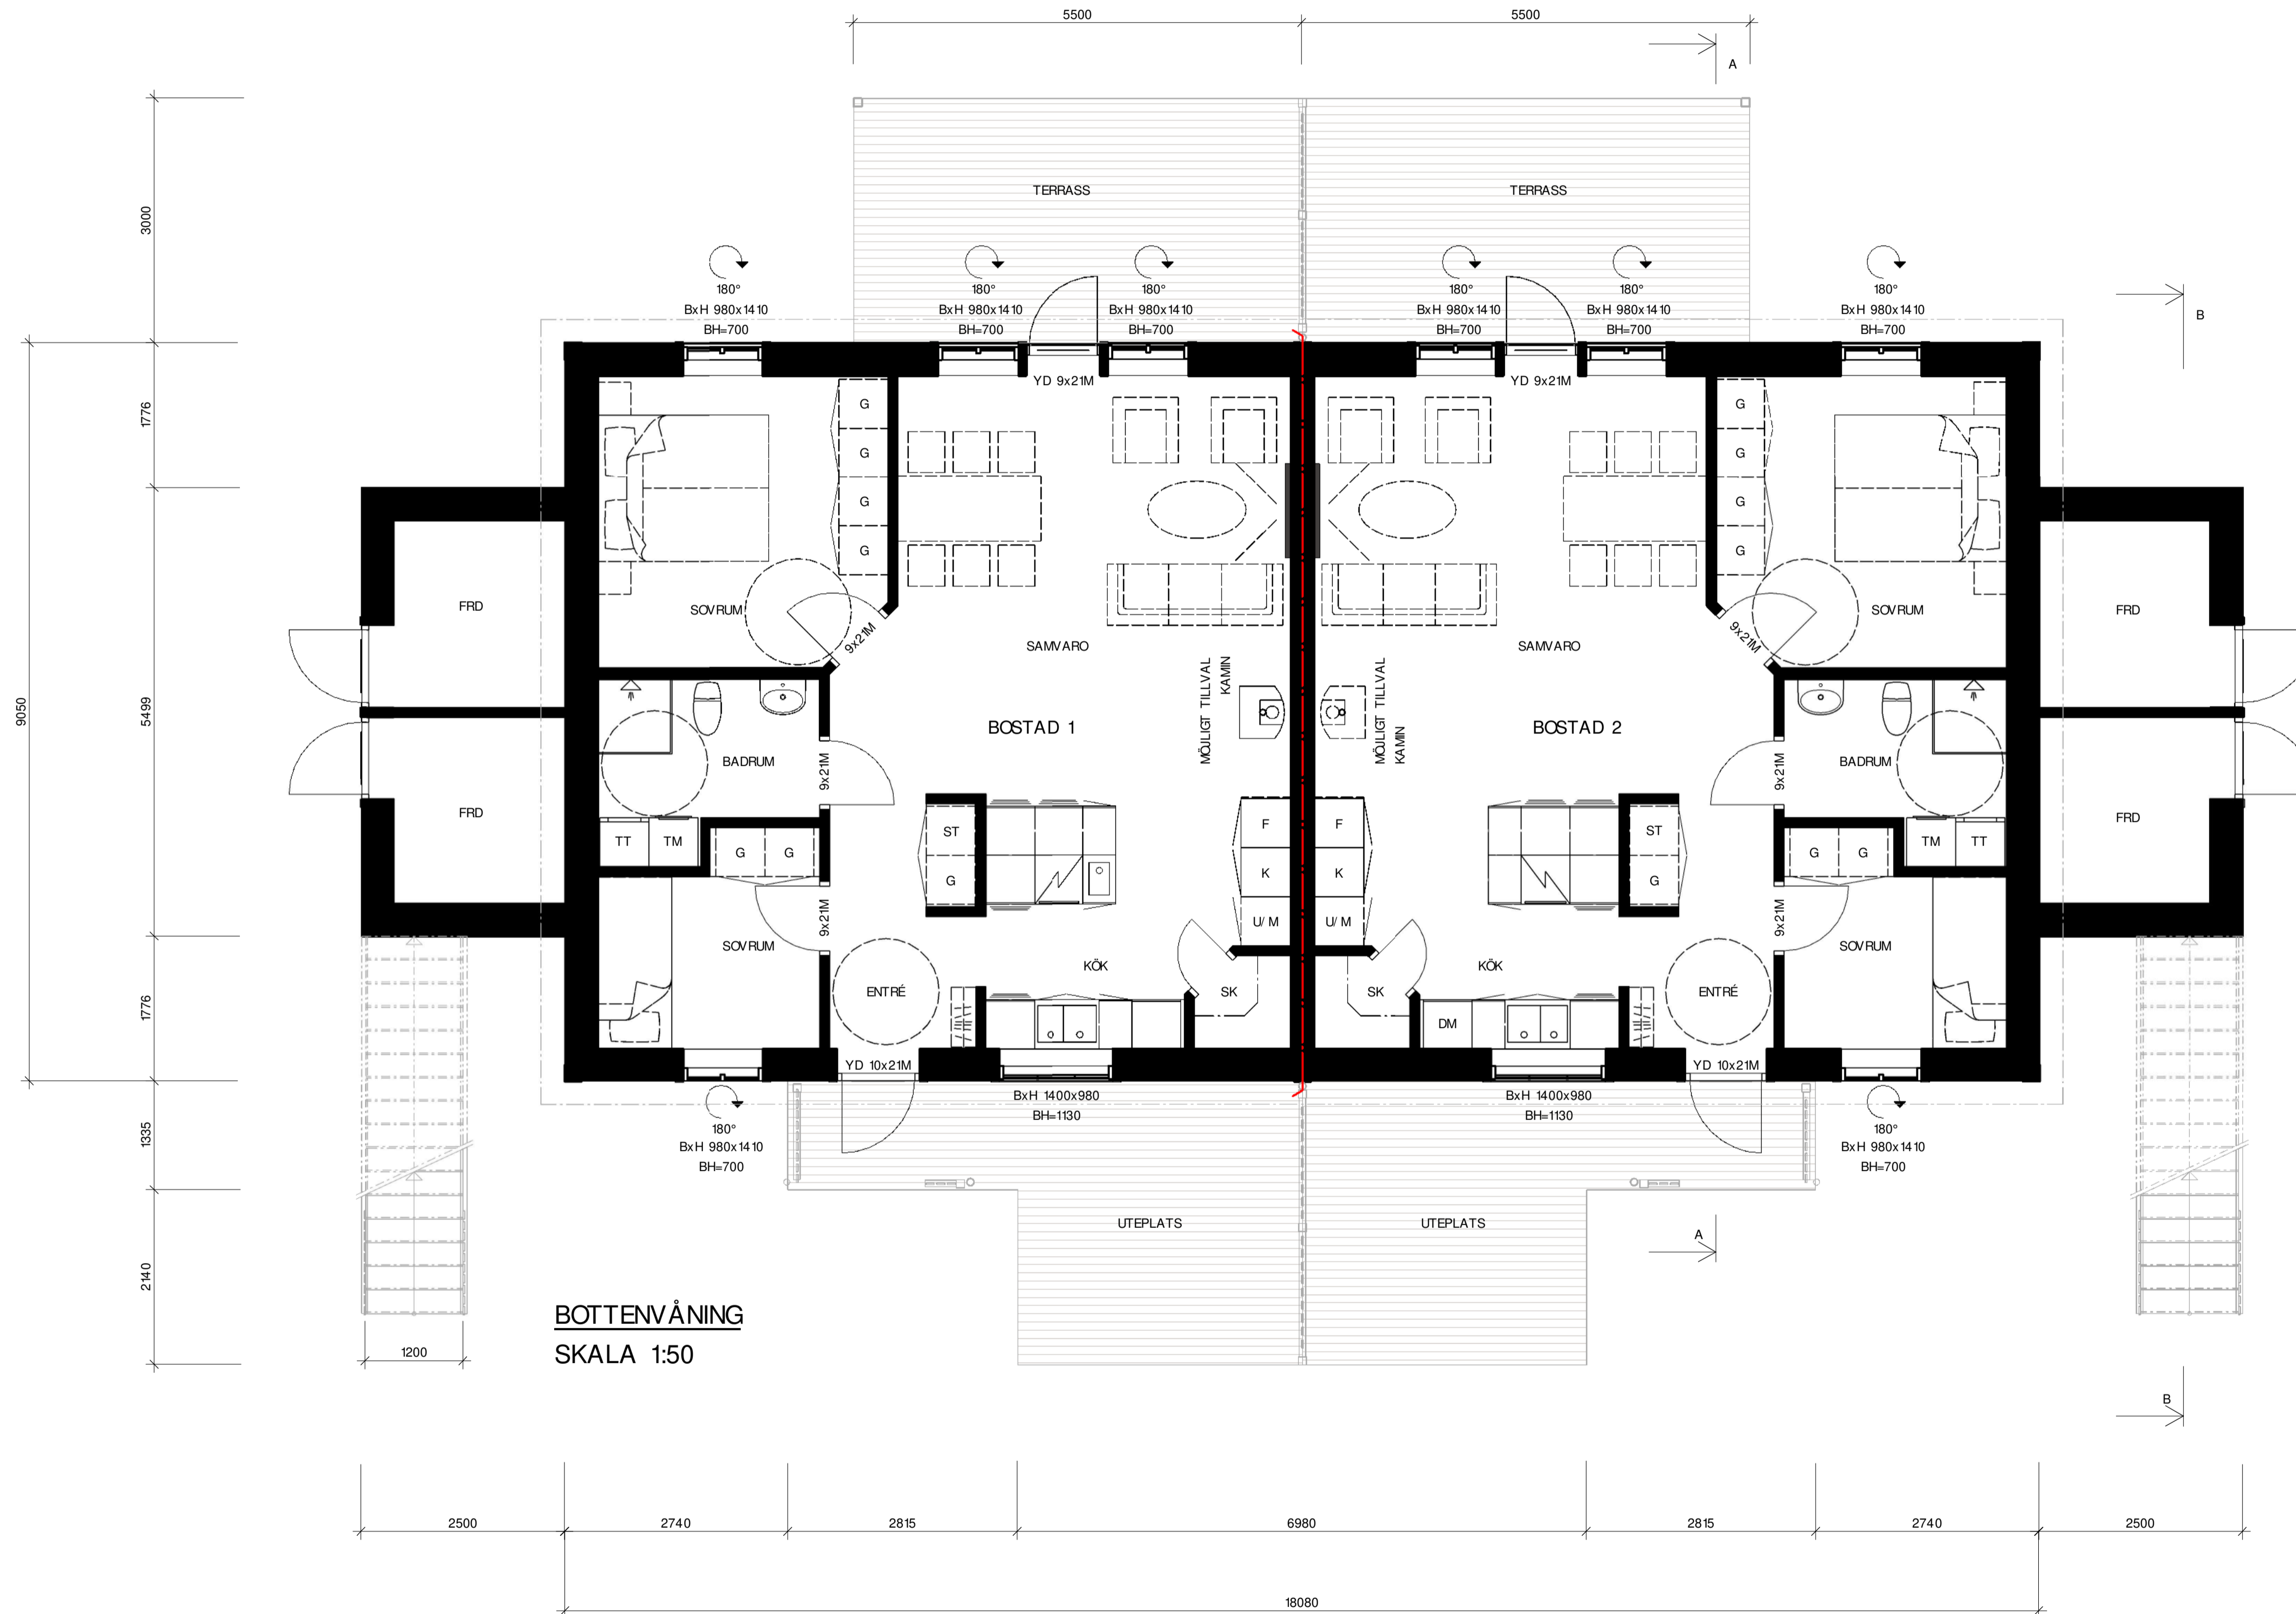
5500
5500
A
3000
TERRASS
TERRASS
180°
BxH 980x1410
BH=700
180°
BxH 980x1410
BH=700
180°
BxH 980x1410
BH=700
180°
BxH 980x1410
BH=700
180°
BxH 980x1410
BH=700
180°
BxH 980x1410
BH=700
B
YD 9x21M
YD 9x21M
1776
G
G
G
G
G
G
G
G
FRD
SOVRUM
9x21M
SAMVARO
SAMVARO
SOVRUM
9x21M
FRD
9050
5499
MÖJLIGT TILLVAL KAMIN
MÖJLIGT TILLVAL KAMIN
BOSTAD 1
BOSTAD 2
BADRUM
9x21M
9x21M
BADRUM
FRD
TT
TM
G
G
ST
G
F
K
U/M
F
K
U/M
ST
G
G
G
TM
TT
FRD
9x21M
SOVRUM
9x21M
SOVRUM
KÖK
KÖK
1776
ENTRÉ
SK
SK
DM
ENTRÉ
YD 10x21M
YD 10x21M
BxH 1400x980
BH=1130
BxH 1400x980
BH=1130
180°
BxH 980x1410
BH=700
180°
BxH 980x1410
BH=700
1335
UTEPLATS
UTEPLATS
A
2140
BOTTENVÅNING
SKALA 1:50
1200
B
2500
2740
2815
6980
2815
2740
2500
18080